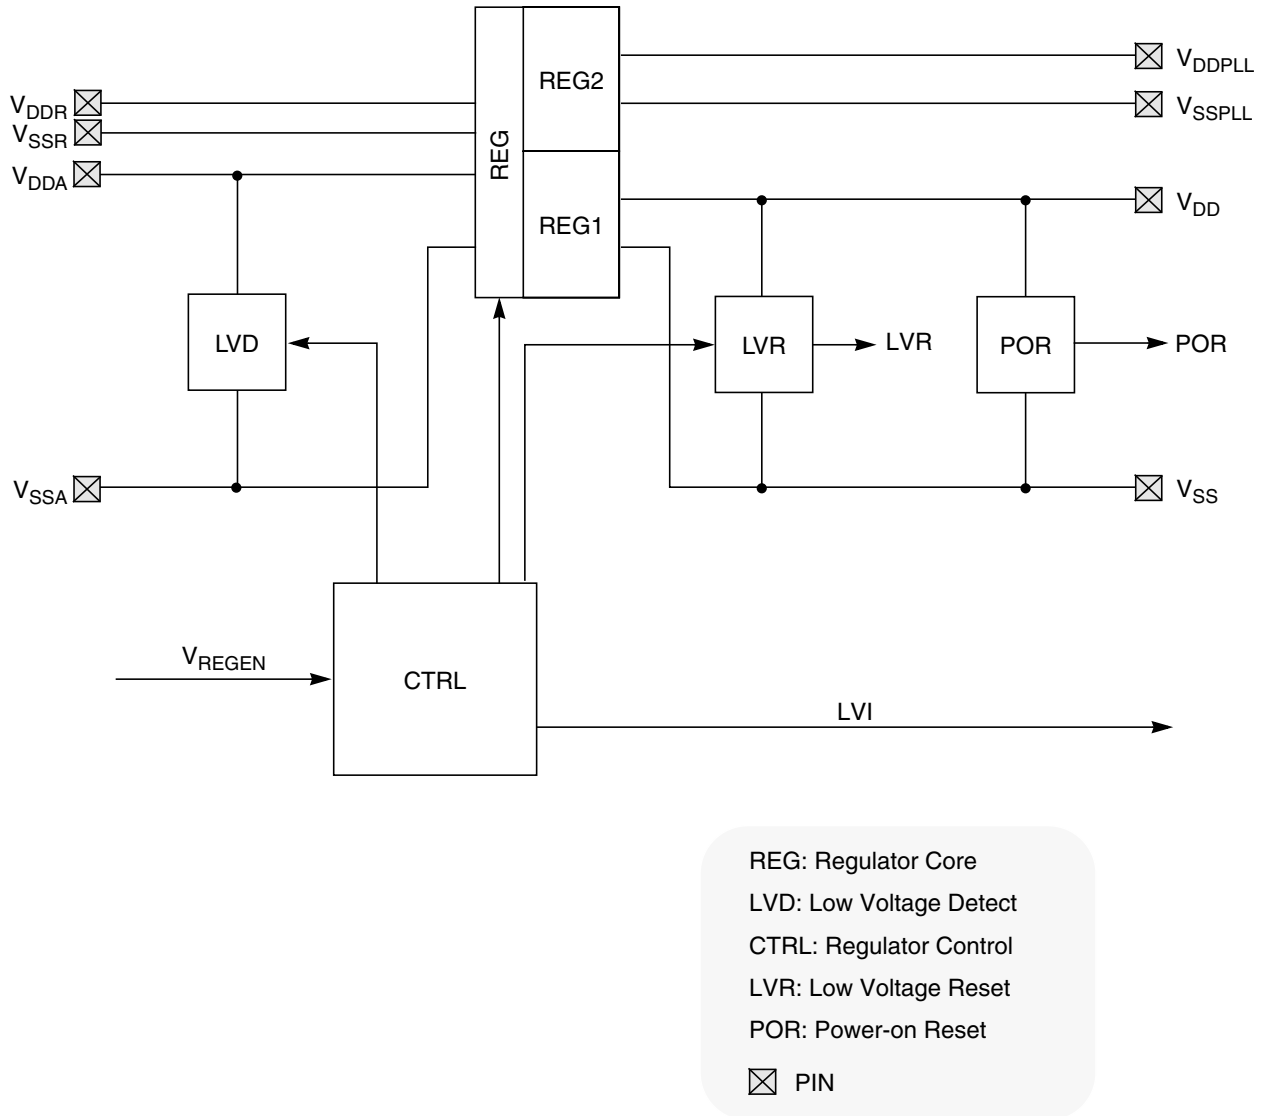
REG2

REG

REG1

$V_{DDPLL}$

$V_{SSPLL}$

$V_{DDR}$

$V_{SSR}$

$V_{DDA}$

$V_{DD}$

LVD

LVR

LVR

POR

POR

$V_{SSA}$

$V_{SS}$

$V_{REGEN}$

CTRL

LVI

REG: Regulator Core
LVD: Low Voltage Detect
CTRL: Regulator Control
LVR: Low Voltage Reset
POR: Power-on Reset
PIN